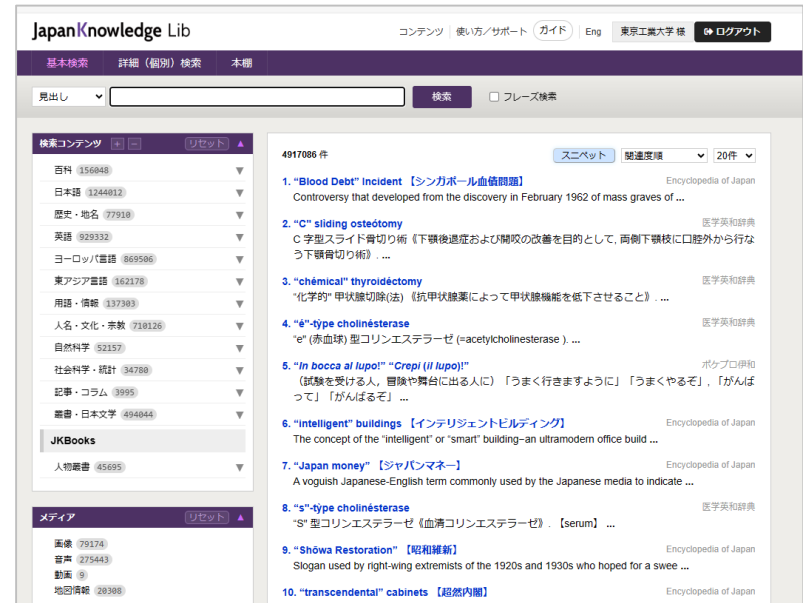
JapanKnowledge Lib

コンテンツ | 使い方／サポート | ガイド | Eng | 東京工業大学 様 | ログアウト

基本検索 | 詳細（個別）検索 | 本棚

見出し | 検索 | フレーズ検索

検索コンテンツ + − リセット

百科 156048
日本語 1244012
歴史・地名 77910
英語 929332
ヨーロッパ言語 869506
東アジア言語 162178
用語・情報 137303
人名・文化・宗教 710126
自然科学 52157
社会科学・統計 34780
記事・コラム 3995
叢書・日本文学 494044
JKBooks
人物叢書 45695

メディア リセット

画像 79174
音声 275443
動画 9
地図情報 20308

4917086 件 | スニペット | 関連度順 | 20件

1. “Blood Debt” Incident 【シンガポール血債問題】 Encyclopedia of Japan
Controversy that developed from the discovery in February 1962 of mass graves of ...

2. “C” sliding osteótomy 医学英和辞典
C 字型スライド骨切り術《下顎後退症および開咬の改善を目的として, 両側下顎枝に口腔外から行なう下顎骨切り術》. ...

3. “chémical” thyroidéctomy 医学英和辞典
“化学的” 甲状腺切除(法)《抗甲状腺薬によって甲状腺機能を低下させること》. ...

4. “é”-týpe cholinésterase 医学英和辞典
“e” (赤血球) 型コリンエステラーゼ (=acetylcholinesterase ). ...

5. “In bocca al lupo!” “Crepi (il lupo)!” ポケプロ伊和
（試験を受ける人, 冒険や舞台に出る人に）「うまく行きますように」「うまくやるぞ」,「がんばって」「がんばるぞ」 ...

6. “intelligent” buildings 【インテリジェントビルディング】 Encyclopedia of Japan
The concept of the “intelligent” or “smart” building−an ultramodern office build ...

7. “Japan money” 【ジャパンマネー】 Encyclopedia of Japan
A voguish Japanese-English term commonly used by the Japanese media to indicate ...

8. “s”-týpe cholinésterase 医学英和辞典
“S” 型コリンエステラーゼ《血清コリンエステラーゼ》. 【serum】 ...

9. “Shōwa Restoration” 【昭和維新】 Encyclopedia of Japan
Slogan used by right-wing extremists of the 1920s and 1930s who hoped for a swee ...

10. “transcendental” cabinets 【超然内閣】 Encyclopedia of Japan